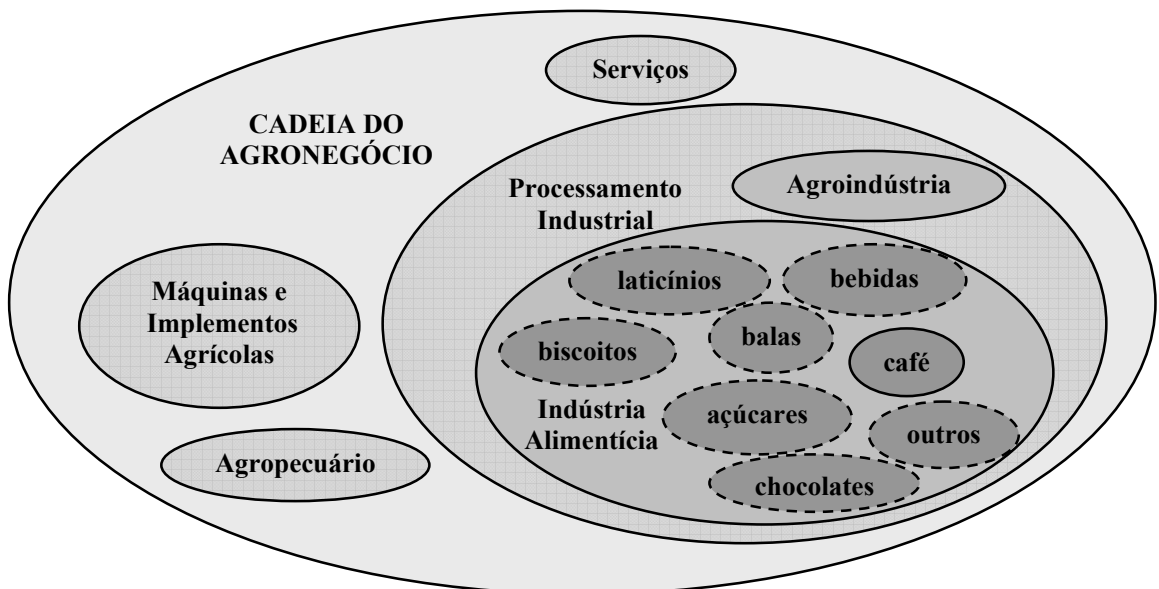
Serviços

CADEIA DO AGRONEGÓCIO

Processamento Industrial

Agroindústria

Máquinas e Implementos Agrícolas

laticínios

bebidas

biscoitos

balas

café

Indústria Alimentícia

açúcares

outros

Agropecuário

chocolates